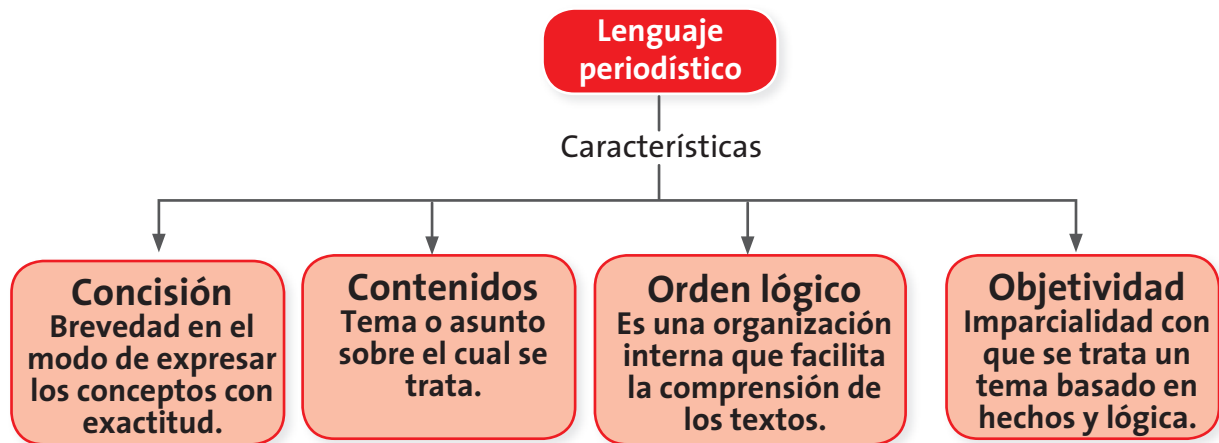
Lenguaje periodístico

Características

Concisión
Brevedad en el modo de expresar los conceptos con exactitud.

Contenidos
Tema o asunto sobre el cual se trata.

Orden lógico
Es una organización interna que facilita la comprensión de los textos.

Objetividad
Imparcialidad con que se trata un tema basado en hechos y lógica.